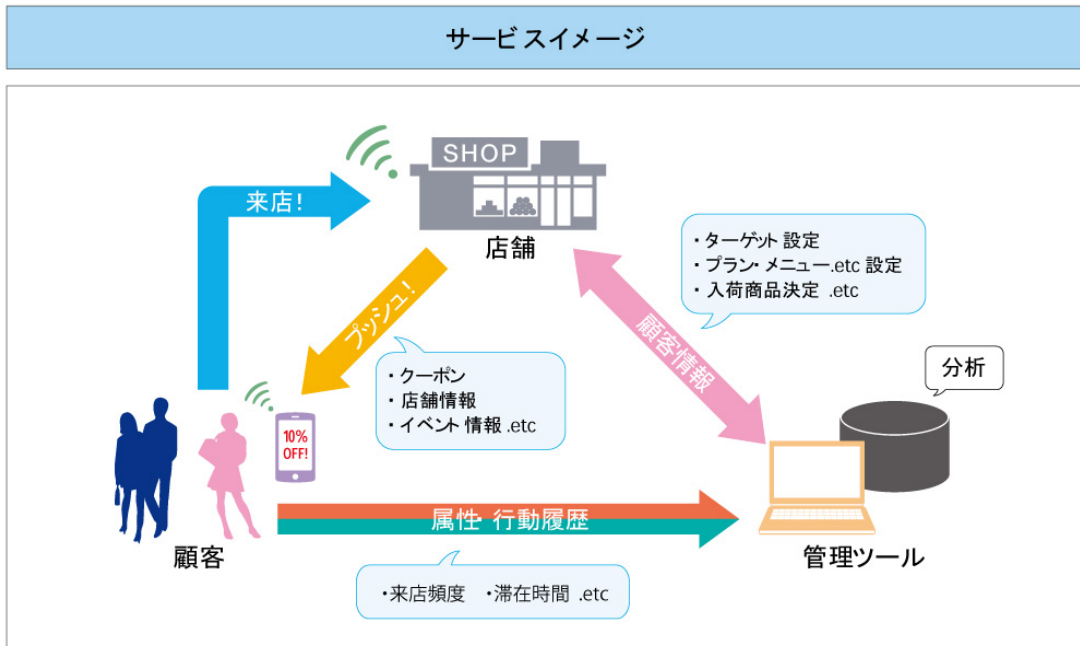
サービスイメージ

SHOP

来店!

店舗

プッシュ!

・ターゲット設定
・プラン・メニュー.etc 設定
・入荷商品決定 .etc

顧客情報

分析

・クーポン
・店舗情報
・イベント情報 .etc

10% OFF!

属性 行動履歴

顧客

管理ツール

・来店頻度 ・滞在時間 .etc